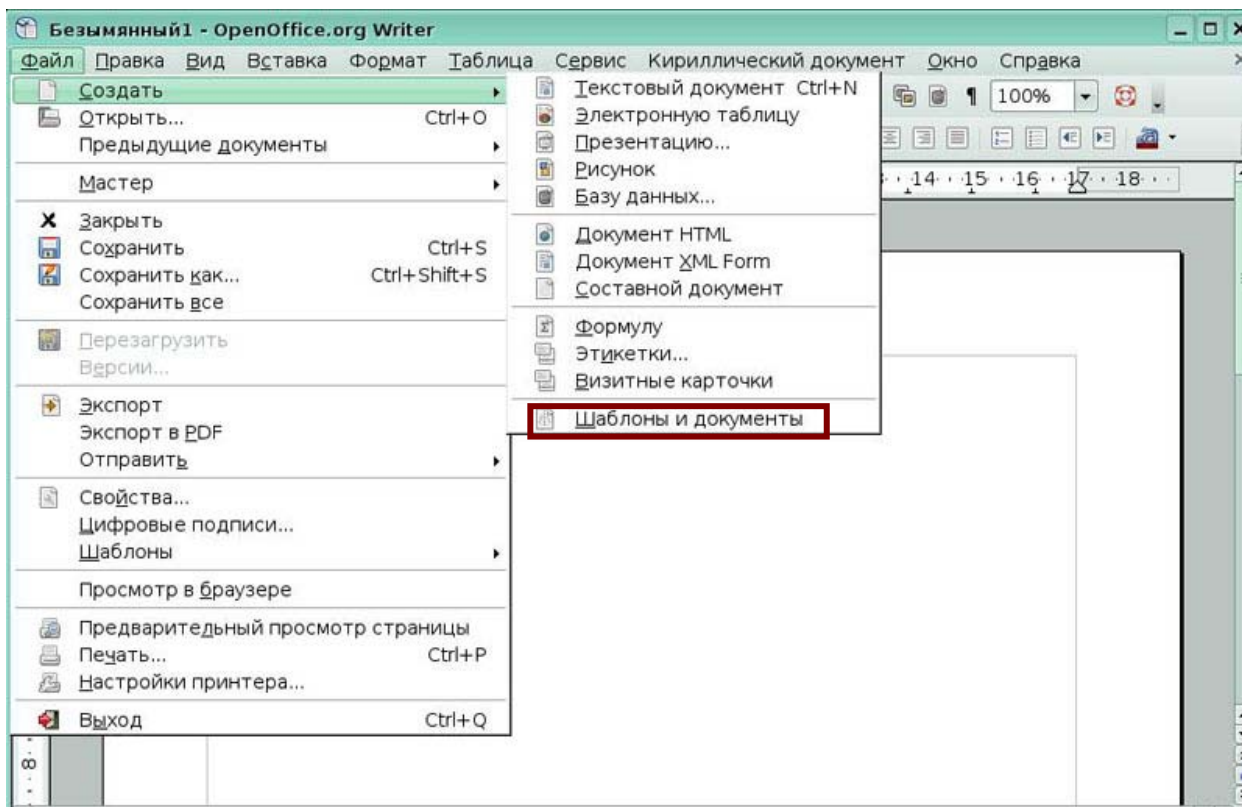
Безымянный1 - OpenOffice.org Writer

Файл Правка Вид Вставка Формат Таблица Сервис Кириллический документ Окно Справка

100%

14 · 15 · 16 · 17 · 18

Создать
Открыть... Ctrl+O
Предыдущие документы
Мастер
Закрыть
Сохранить Ctrl+S
Сохранить как... Ctrl+Shift+S
Сохранить все
Перезагрузить
Версии...
Экспорт
Экспорт в PDF
Отправить
Свойства...
Цифровые подписи...
Шаблоны
Просмотр в браузере
Предварительный просмотр страницы
Печать... Ctrl+P
Настройки принтера...
Выход Ctrl+Q

Текстовый документ Ctrl+N
Электронную таблицу
Презентацию...
Рисунок
Базу данных...
Документ HTML
Документ XML Form
Составной документ
Формулу
Этикетки...
Визитные карточки
Шаблоны и документы

8